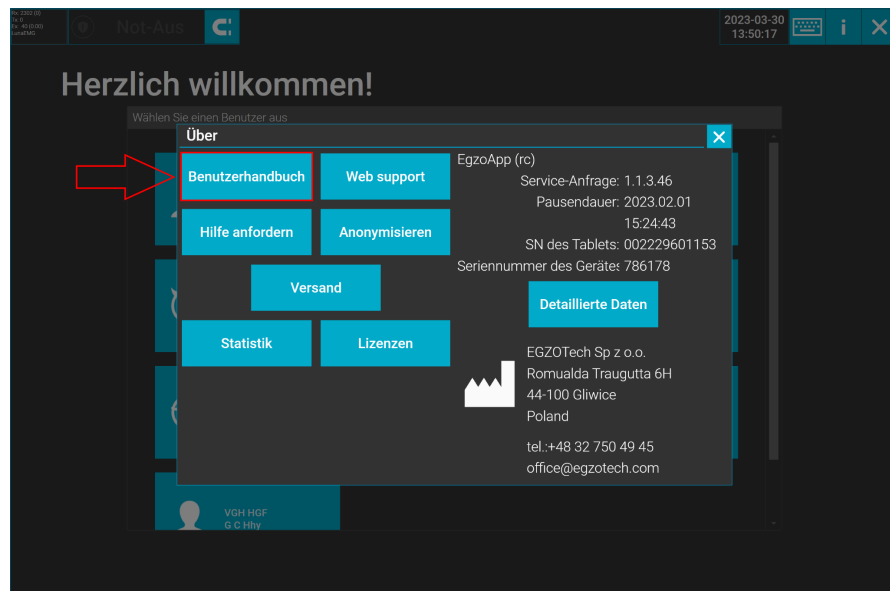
Rx: 2203 (0)
Tx: 0
Fx: 40 (0.00)
LunaEMG

Not-Aus

2023-03-30
13:50:17

i

Herzlich willkommen!

Wählen Sie einen Benutzer aus

Über

Benutzerhandbuch

Web support

Hilfe anfordern

Anonymisieren

Versand

Statistik

Lizenzen

EgzoApp (rc)
Service-Anfrage: 1.1.3.46
Pausendauer: 2023.02.01 15:24:43
SN des Tablets: 002229601153
Seriennummer des Gerätes 786178

Detaillierte Daten

EGZOTech Sp z o.o.
Romualda Traugutta 6H
44-100 Gliwice
Poland

tel.:+48 32 750 49 45
office@egzotech.com

VGH HGF
G C Hhy